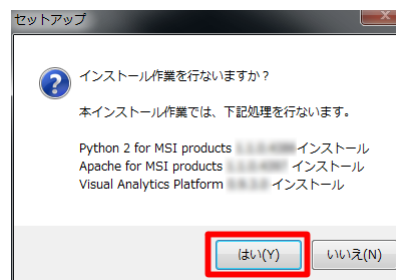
セットアップ

インストール作業を行ないますか？

本インストール作業では、下記処理を行ないます。

Python 2 for MSI products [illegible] インストール
Apache for MSI products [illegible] インストール
Visual Analytics Platform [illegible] インストール

はい(Y)
いいえ(N)